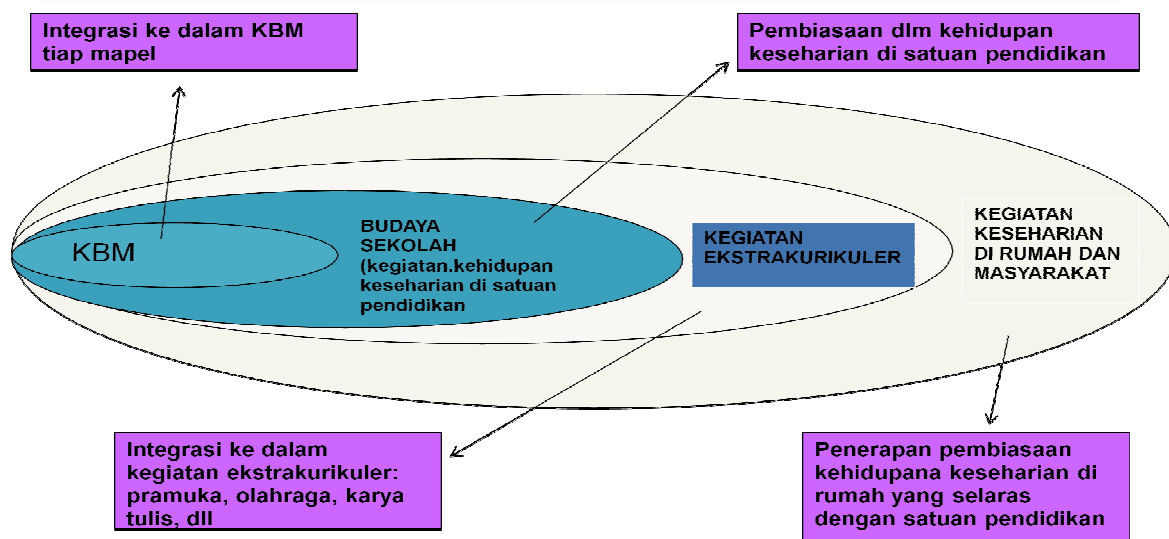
Integrasi ke dalam KBM tiap mapel

Pembiasaan dlm kehidupan keseharian di satuan pendidikan

KBM

BUDAYA SEKOLAH (kegiatan.kehidupan keseharian di satuan pendidikan

KEGIATAN EKSTRAKURIKULER

KEGIATAN KESEHARIAN DI RUMAH DAN MASYARAKAT

Integrasi ke dalam kegiatan ekstrakurikuler: pramuka, olahraga, karya tulis, dll

Penerapan pembiasaan kehidupana keseharian di rumah yang selaras dengan satuan pendidikan